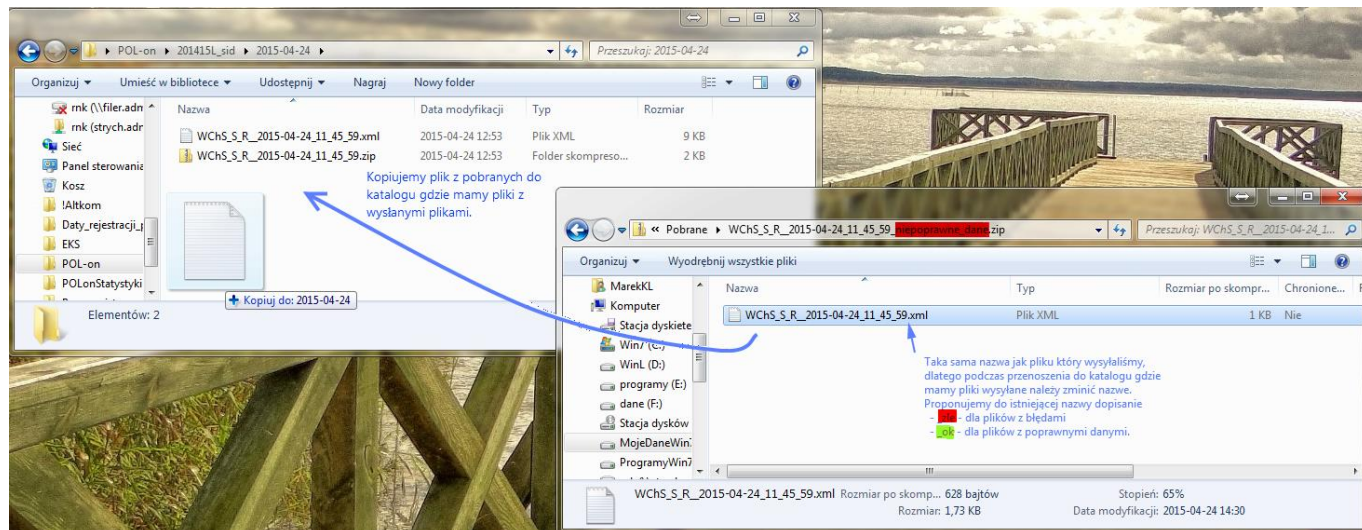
POL-on ▸ 201415L_sid ▸ 2015-04-24 ▸

Przeszukaj: 2015-04-24

Organizuj ▾ Umieść w bibliotece ▾ Udostępnij ▾ Nagraj Nowy folder

rnk (\\filer.adn
rnk (strych.adr
Sieć
Panel sterowania
Kosz
!Altkom
Daty_rejestracji_
EKS
POL-on
POLonStatystyki

| Nazwa | Data modyfikacji | Typ | Rozmiar |
|---|---|---|---|
| WChS_S_R__2015-04-24_11_45_59.xml | 2015-04-24 12:53 | Plik XML | 9 KB |
| WChS_S_R__2015-04-24_11_45_59.zip | 2015-04-24 12:53 | Folder skompreso... | 2 KB |

Kopiujemy plik z pobranych do katalogu gdzie mamy pliki z wysłanymi plikami.

+ Kopiuj do: 2015-04-24

Elementów: 2

« Pobrane ▸ WChS_S_R__2015-04-24_11_45_59_niepoprawne_dane.zip

Przeszukaj: WChS_S_R__2015-04-24_1...

Organizuj ▾ Wyodrębnij wszystkie pliki

MarekKL
Komputer
Stacja dyskietek
Win7 (C:)
WinL (D:)
programy (E:)
dane (F:)
Stacja dysków
MojeDaneWin7
ProgramyWin7

| Nazwa | Typ | Rozmiar po skompr... | Chronione... |
|---|---|---|---|
| WChS_S_R__2015-04-24_11_45_59.xml | Plik XML | 1 KB | Nie |

Taka sama nazwa jak pliku który wysyłaliśmy, dlatego podczas przenoszenia do katalogu gdzie mamy pliki wysyłane należy zmienić nazwe. Proponujemy do istniejącej nazwy dopisanie
- _ble - dla plików z błędami
- _ok - dla plików z poprawnymi danymi.

WChS_S_R__2015-04-24_11_45_59.xml Rozmiar po skomp... 628 bajtów Stopień: 65%
Rozmiar: 1,73 KB Data modyfikacji: 2015-04-24 14:30